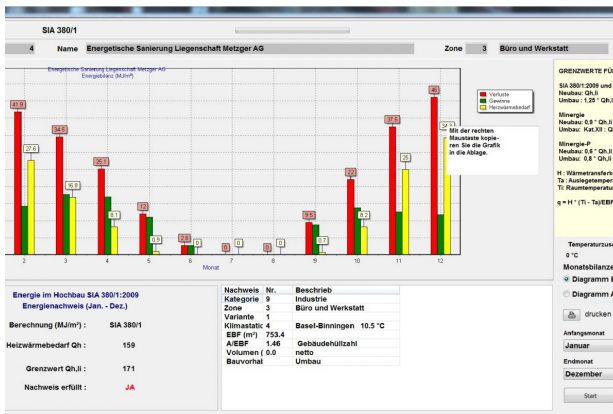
SIA 380/1

4 Name Energetische Sanierung Liegenschaft Metzger AG Zone 3 Büro und Werkstatt

Energetische Sanierung Liegenschaft Metzger AG
Energiebilanz (MJ/m²)

Verluste
Gewinne
Heizwärmebedarf

Mit der rechten Maustaste kopieren Sie die Grafik in die Ablage.

41.9
27.6
34.5
16.8
26.1
8.1
13
0.9
2.8
0
0
0
0
0
9.5
0.7
22
8.2
37.5
25
46
34.3

2 3 4 5 6 7 8 9 10 11 12
Monat

GRENZWERTE FÜ

SIA 380/1:2009 und
Neubau: Qh,li
Umbau : 1.25 * Qh,li

Minergie
Neubau: 0.9 * Qh,li
Umbau: Kat.XII : Q

Minergie-P
Neubau: 0.6 * Qh,li
Umbau: 0.8 * Qh,li

H : Wärmetransferk
Ta : Auslegetemper
Ti: Raumtemperatu

q = H * (Ti - Ta)/EBF

Temperaturzus
0 °C
Monatsbilanze
Diagramm
Diagramm

drucken

Anfangsmonat
Januar
Endmonat
Dezember

Start

Energie im Hochbau SIA 380/1:2009
Energienachweis (Jan. - Dez.)

Berechnung (MJ/m²) : SIA 380/1

Heizwärmebedarf Qh : 159

Grenzwert Qh,li : 171

Nachweis erfüllt : JA

| Nachweis | Nr. | Beschrieb |
|---|---|---|
| Kategorie | 9 | Industrie |
| Zone | 3 | Büro und Werkstatt |
| Variante | 1 | |
| Klimastation | 4 | Basel-Binningen 10.5 °C |
| EBF (m²) | 753.4 | |
| A/EBF | 1.46 | Gebäudehüllzahl |
| Volumen ( | 0.0 | netto |
| Bauvorhab | | Umbau |